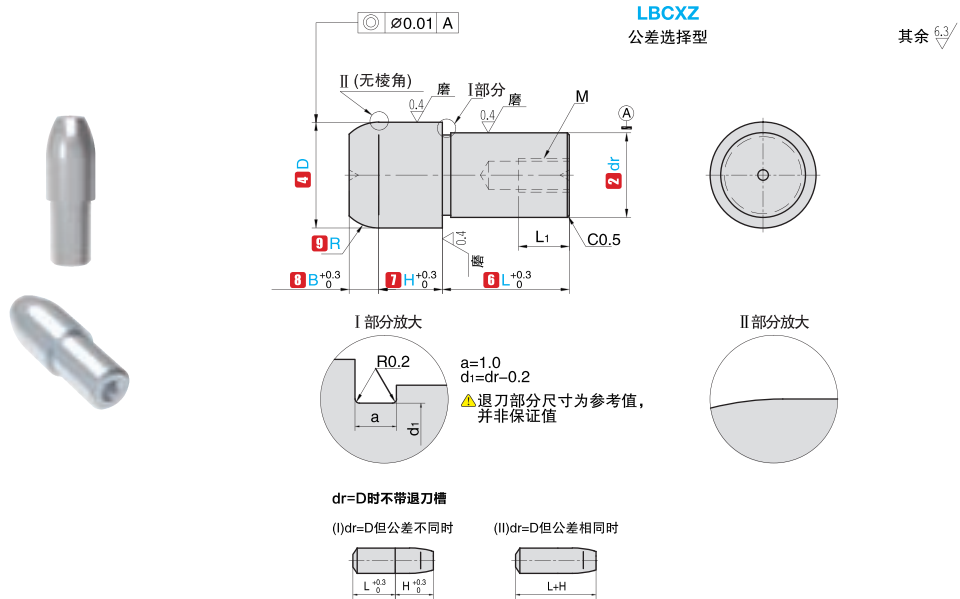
LBCXZ
公差选择型

其余 $\sqrt{6.3}$

◎ Ø0.01 A

Ⅱ(无棱角)
0.4 磨
Ⅰ部分
0.4 磨
M
A

4 D
2 dr
9 R
0.4 磨
L1
C0.5

8 B $^{+0.3}_{0}$
7 H $^{+0.3}_{0}$
6 L $^{+0.3}_{0}$

Ⅰ部分放大
R0.2
a
d1

a=1.0
d1=dr−0.2
⚠退刀部分尺寸为参考值，并非保证值

Ⅱ部分放大

dr=D时不带退刀槽

(I)dr=D但公差不同时
L $^{+0.3}_{0}$
H $^{+0.3}_{0}$

(II)dr=D但公差相同时
L+H